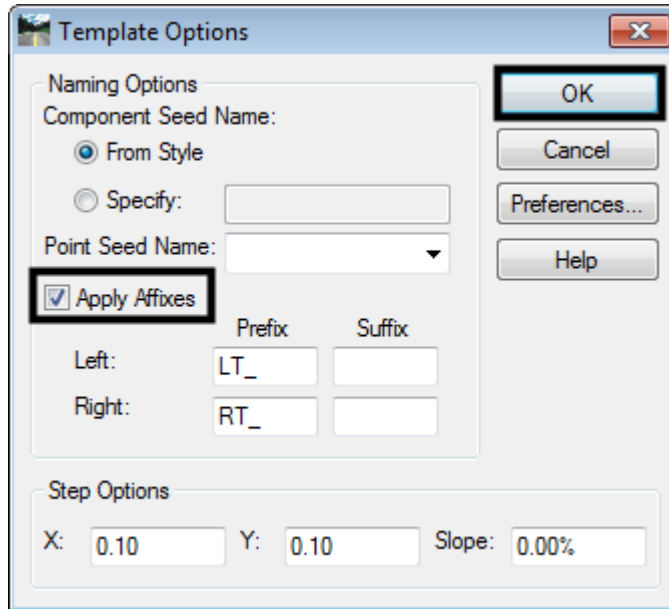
Template Options

Naming Options
Component Seed Name:
From Style
Specify:
Point Seed Name:
Apply Affixes
Prefix
Suffix
Left:
LT_
Right:
RT_

OK
Cancel
Preferences...
Help

Step Options
X: 0.10
Y: 0.10
Slope: 0.00%